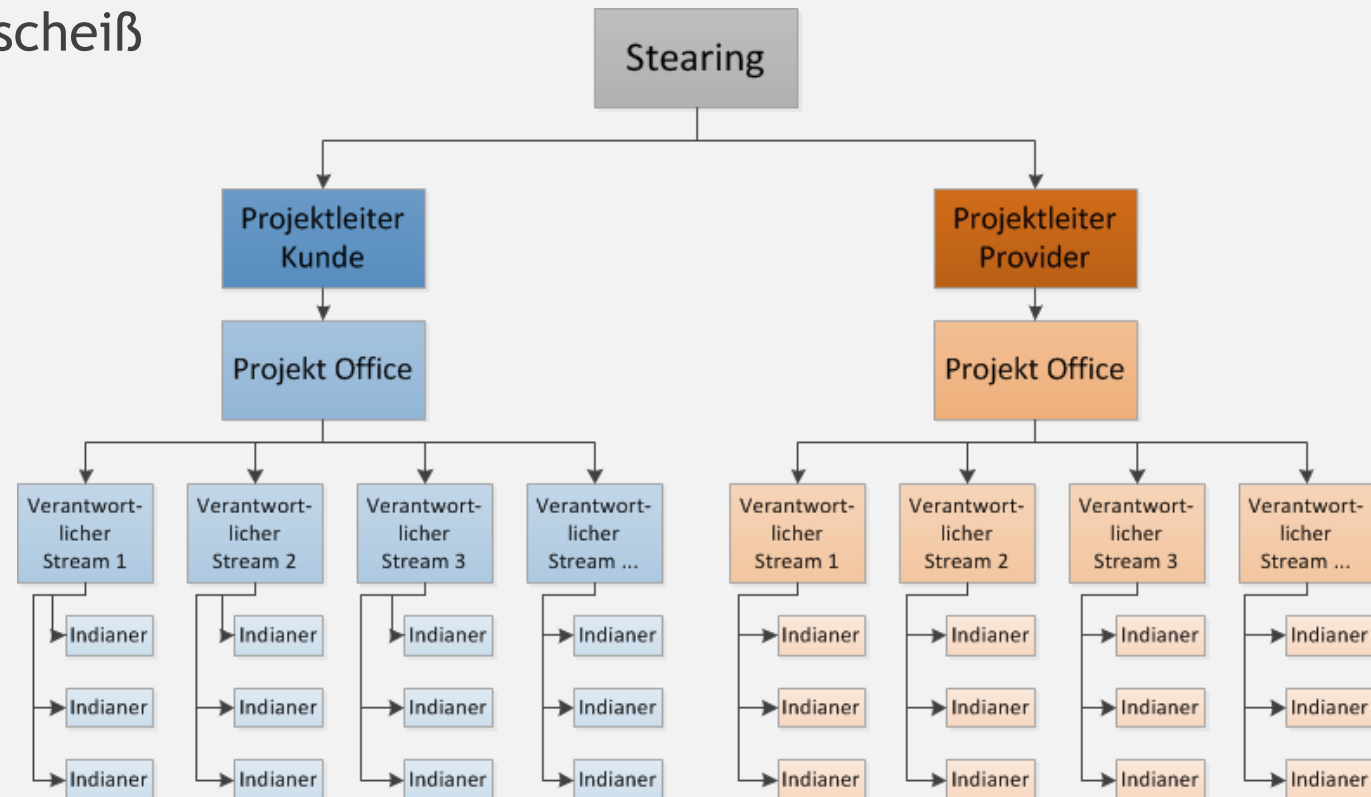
scheiß

Stearing

Projektleiter Kunde

Projekt Office

Verantwortlicher Stream 1
Indianer
Indianer
Indianer

Verantwortlicher Stream 2
Indianer
Indianer
Indianer

Verantwortlicher Stream 3
Indianer
Indianer
Indianer

Verantwortlicher Stream ...
Indianer
Indianer
Indianer

Projektleiter Provider

Projekt Office

Verantwortlicher Stream 1
Indianer
Indianer
Indianer

Verantwortlicher Stream 2
Indianer
Indianer
Indianer

Verantwortlicher Stream 3
Indianer
Indianer
Indianer

Verantwortlicher Stream ...
Indianer
Indianer
Indianer